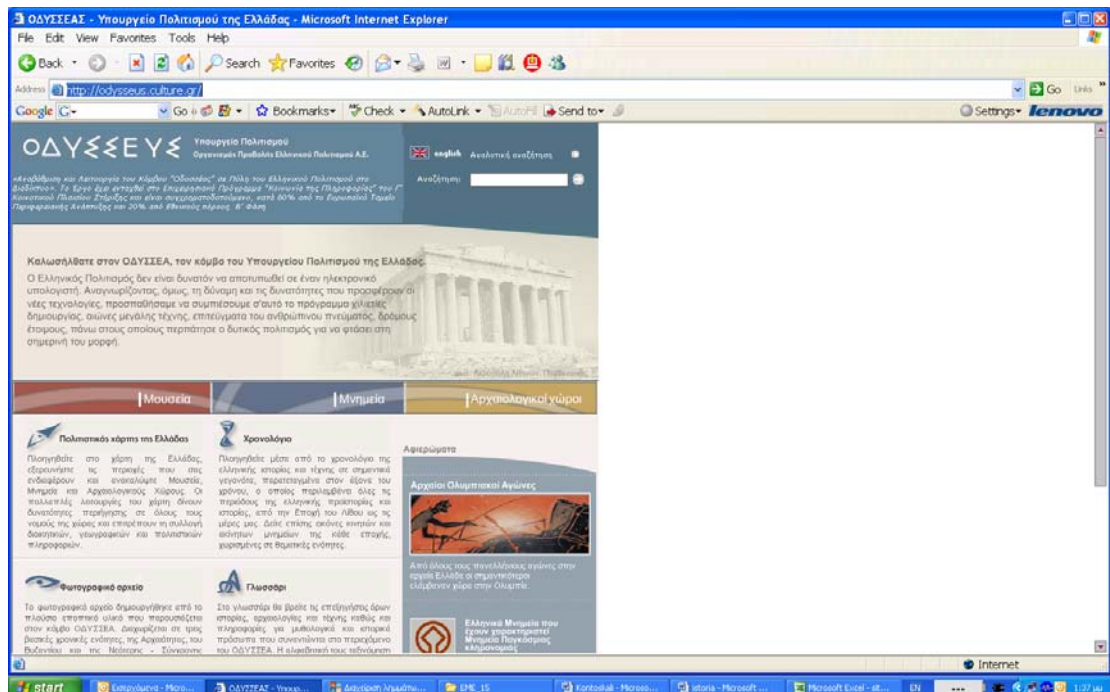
ΟΔΥΣΣΕΑΣ - Υπουργείο Πολιτισμού της Ελλάδας - Microsoft Internet Explorer

File Edit View Favorites Tools Help

Back Search Favorites

Address http://odysseus.culture.gr/

Go Links

Google G- Go Bookmarks Check AutoLink AutoFill Send to Settings lenovo

ΟΔΥΣΣΕΥΣ Υπουργείο Πολιτισμού Οργανισμός Προβολής Ελληνικού Πολιτισμού Α.Ε.

english Αναλυτική αναζήτηση

Αναζήτηση:

«Αναβάθμιση και λειτουργία του Κόμβου "Οδυσσέας" σε Πύλη του Ελληνικού Πολιτισμού στο Διαδίκτυο». Το Έργο έχει ενταχθεί στο Επιχειρησιακό Πρόγραμμα "Κοινωνία της Πληροφορίας" του Γ' Κοινοτικού Πλαισίου Στήριξης και είναι συγχρηματοδοτούμενο, κατά 80% από το Ευρωπαϊκό Ταμείο Περιφερειακής Ανάπτυξης και 20% από Εθνικούς πόρους. Β' Φάση

Καλωσήλθατε στον ΟΔΥΣΣΕΑ, τον κόμβο του Υπουργείου Πολιτισμού της Ελλάδας.

Ο Ελληνικός Πολιτισμός δεν είναι δυνατόν να αποτυπωθεί σε έναν ηλεκτρονικό υπολογιστή. Αναγνωρίζοντας, όμως, τη δύναμη και τις δυνατότητες που προσφέρουν οι νέες τεχνολογίες, προσπαθήσαμε να συμπεριλάβουμε σ'αυτό το πρόγραμμα χιλιετίες δημιουργίας, αιώνες μεγάλης τέχνης, επιτεύγματα του ανθρώπινου πνεύματος, δρόμους έτοιμους, πάνω στους οποίους περπάτησε ο δυτικός πολιτισμός για να φτάσει στη σημερινή του μορφή.

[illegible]

Μουσεία | Μνημεία | Αρχαιολογικοί χώροι

Πολιτιστικός χάρτης της Ελλάδας

Πλοηγηθείτε στο χάρτη της Ελλάδας, εξερευνήστε τις περιοχές που σας ενδιαφέρουν και αναζητήστε Μουσεία, Μνημεία και Αρχαιολογικούς Χώρους. Οι πολλαπλές λειτουργίες του χάρτη δίνουν δυνατότητες περιήγησης σε όλους τους νομούς της χώρας και επιτρέπουν τη συλλογή διοικητικών, γεωγραφικών και πολιτιστικών πληροφοριών.

Χρονολόγιο

Πλοηγηθείτε μέσα από το χρονολόγιο της ελληνικής ιστορίας και τέχνης σε σημαντικά γεγονότα, παρατεταγμένα στον άξονα του χρόνου, ο οποίος περιλαμβάνει όλες τις περιόδους της ελληνικής προϊστορίας και ιστορίας, από την Εποχή του Λίθου ως τις μέρες μας. Δείτε επίσης εικόνες κινητών και ακίνητων μνημείων της κάθε εποχής, χωρισμένες σε θεματικές ενότητες.

Αφιερώματα

Αρχαίοι Ολυμπιακοί Αγώνες

Από όλους τους πανελλήνιους αγώνες στην αρχαία Ελλάδα οι σημαντικότεροι ελάμβαναν χώρα στην Ολυμπία.

Φωτογραφικό αρχείο

Το φωτογραφικό αρχείο δημιουργήθηκε από το πλούσιο εποπτικό υλικό που παρουσιάζεται στον κόμβο ΟΔΥΣΣΕΑ. Διαχωρίζεται σε τρεις βασικές χρονικές ενότητες, της Αρχαιότητας, του Βυζαντίου και της Νεότερης - Σύγχρονης

Γλωσσάρι

Στο γλωσσάρι θα βρείτε τις επεξηγήσεις όρων ιστορίας, αρχαιολογίας και τέχνης καθώς και πληροφορίες για μυθολογικά και ιστορικά πρόσωπα που συναντώνται στο περιεχόμενο του ΟΔΥΣΣΕΑ. Η αλφαβητική τους ταξινόμηση

Ελληνικά Μνημεία που έχουν χαρακτηριστεί Μνημεία Παγκόσμιας κληρονομιάς

Internet

start | Εισερχόμενα - Micro... | ΟΔΥΣΣΕΑΣ - Υπουρ... | Διάκριση Μνημείω... | EME 15 | Kontoshali - Microso... | istoria - Microsoft ... | Microsoft Excel - sit... | EN | 1:37 μμ